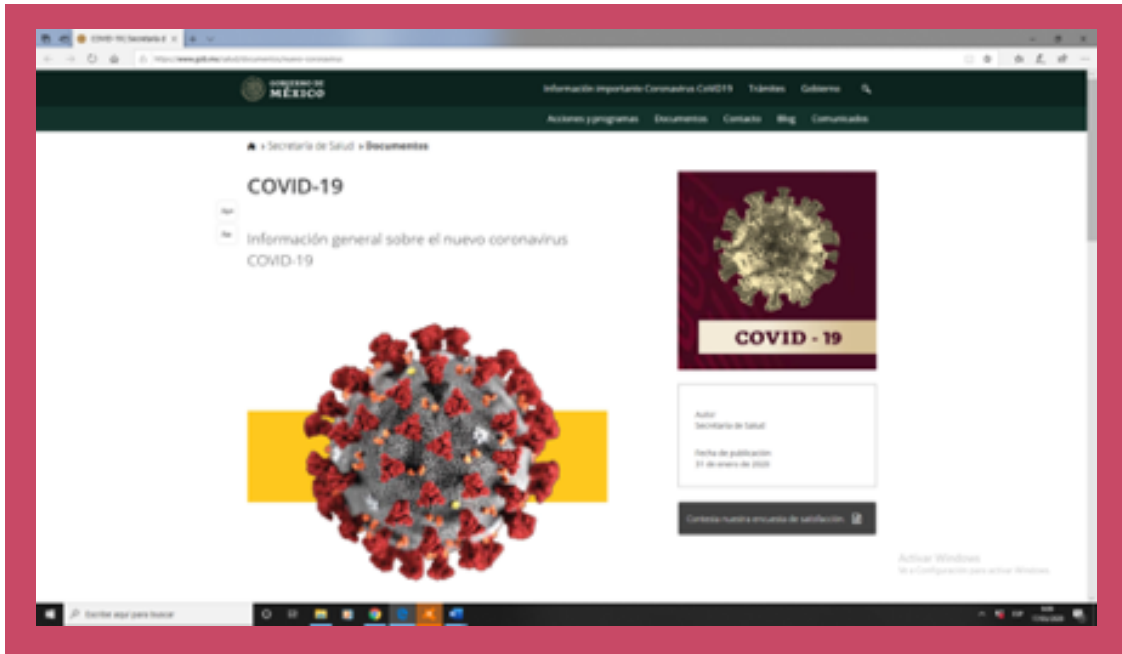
COVID-19 | Secretaría d ×

https://www.gob.mx/salud/documentos/nuevo-coronavirus

GOBIERNO DE MÉXICO

Información importante Coronavirus COVID19 Trámites Gobierno

Acciones y programas Documentos Contacto Blog Comunicados

» Secretaría de Salud » Documentos

COVID-19

Información general sobre el nuevo coronavirus COVID-19

COVID - 19

Autor
Secretaría de Salud

Fecha de publicación
31 de enero de 2020

Contesta nuestra encuesta de satisfacción.

Activar Windows
Ve a Configuración para activar Windows.

Escribe aquí para buscar